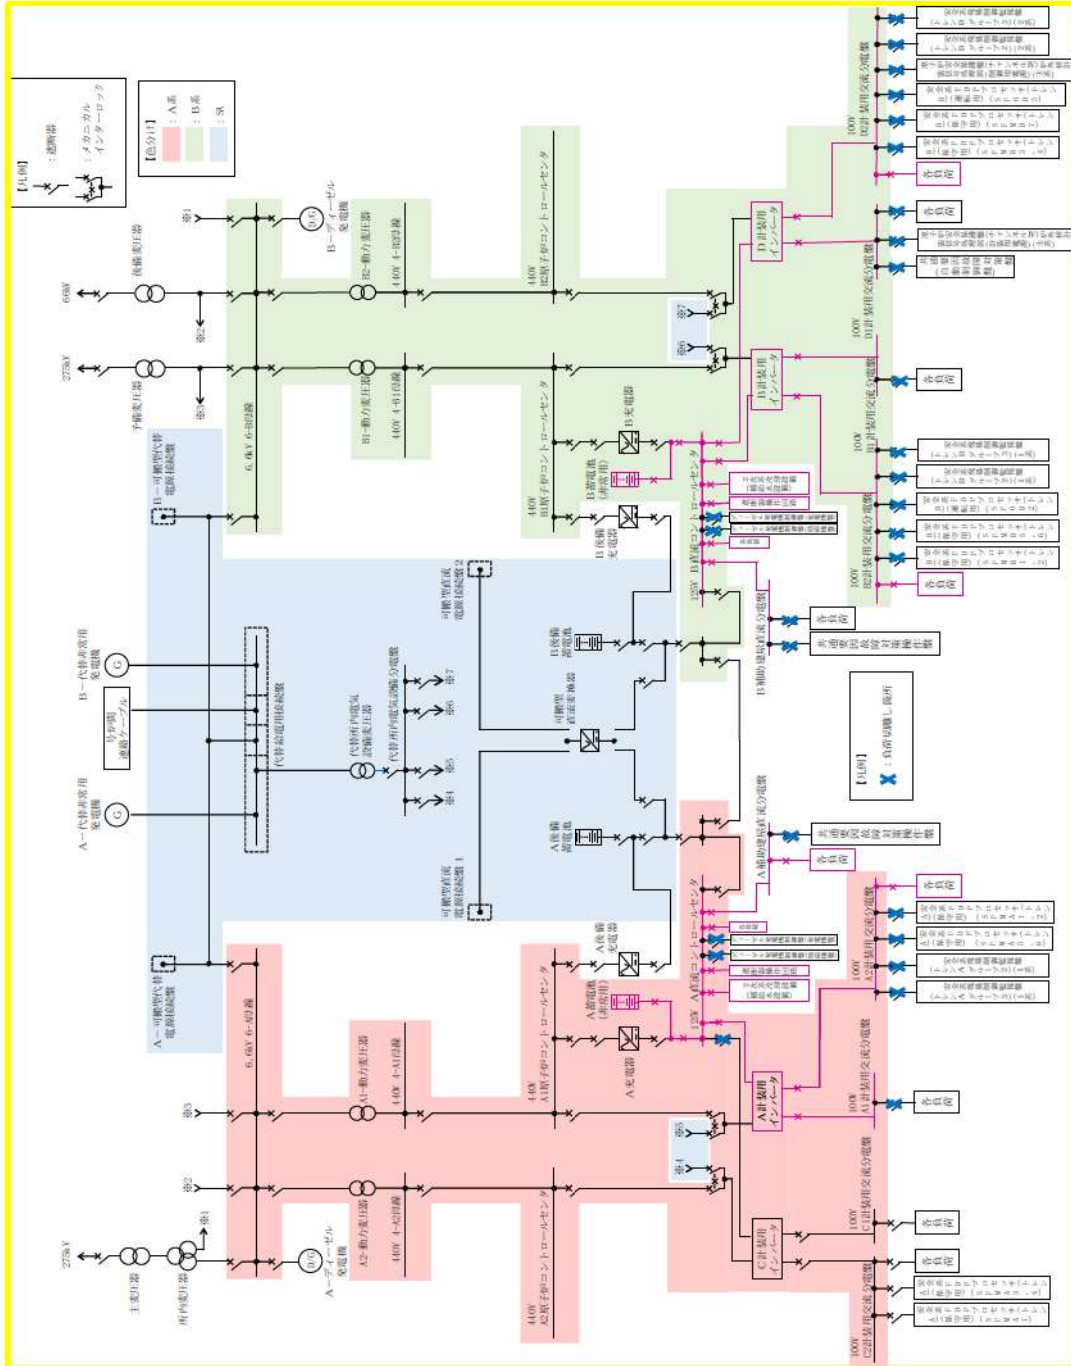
【凡例】
：遮断器
：メカニカルインターロック

【色分け】
：A系
：B系
：SA

66kV
275kV
予備変圧器
後備変圧器
※1
※2
※3
B−ディーゼル発電機
D/G
B2−動力変圧器
440V 4−B2母線
B1−動力変圧器
440V 4−B1母線
6.6kV 6−B母線
B−可搬型代替電源接続盤
440V B2原子炉コントロールセンタ
440V B1原子炉コントロールセンタ
※7
※6
D計装用インバータ
B計装用インバータ
B充電器
B蓄電池（非常用）
B後備充電器
125V B直流コントロールセンタ
B補助建屋直流分電盤
可搬型直流電源接続盤2
B後備蓄電池
可搬型直流変換器
B−代替非常用発電機
G
号炉間連絡ケーブル
A−代替非常用発電機
代替所内電気設備用接続盤
代替所内電気設備変圧器
代替所内電気設備分電盤
※7
※6
※5
※4
可搬型直流電源接続盤1
A−可搬型代替電源接続盤
6.6kV 6−A母線
A1−動力変圧器
440V 4−A1母線
A2−動力変圧器
440V 4−A2母線
A−ディーゼル発電機
275kV
主変圧器
所内変圧器
440V A1原子炉コントロールセンタ
440V A2原子炉コントロールセンタ
A後備蓄電池
A後備充電器
A蓄電池（非常用）
A充電器
125V A直流コントロールセンタ
A補助建屋直流分電盤
※5
※4
A計装用インバータ
C計装用インバータ
100V D計装用交流分電盤
100V D2計装用交流分電盤
100V B計装用交流分電盤
100V B2計装用交流分電盤
100V A計装用交流分電盤
100V A2計装用交流分電盤
100V C計装用交流分電盤
100V C2計装用交流分電盤
各負荷
共通要因故障対策盤
【凡例】
：負荷切離し箇所